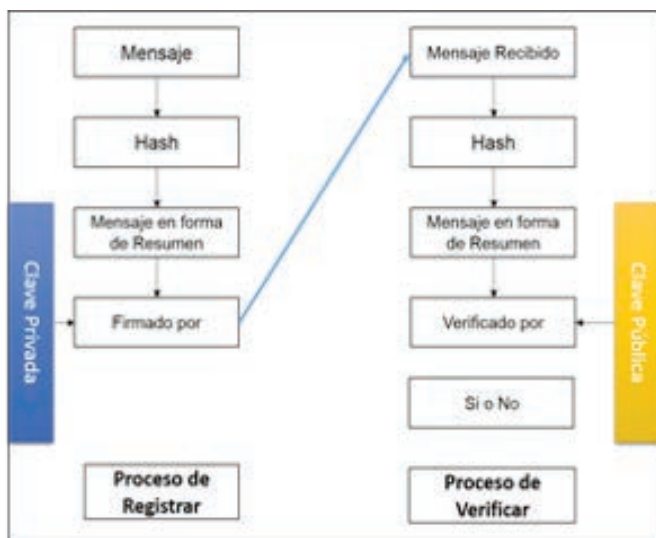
Mensaje

Hash

Mensaje en forma de Resumen

Firmado por

Clave Privada

Proceso de Registrar

Mensaje Recibido

Hash

Mensaje en forma de Resumen

Verificado por

Si o No

Clave Pública

Proceso de Verificar